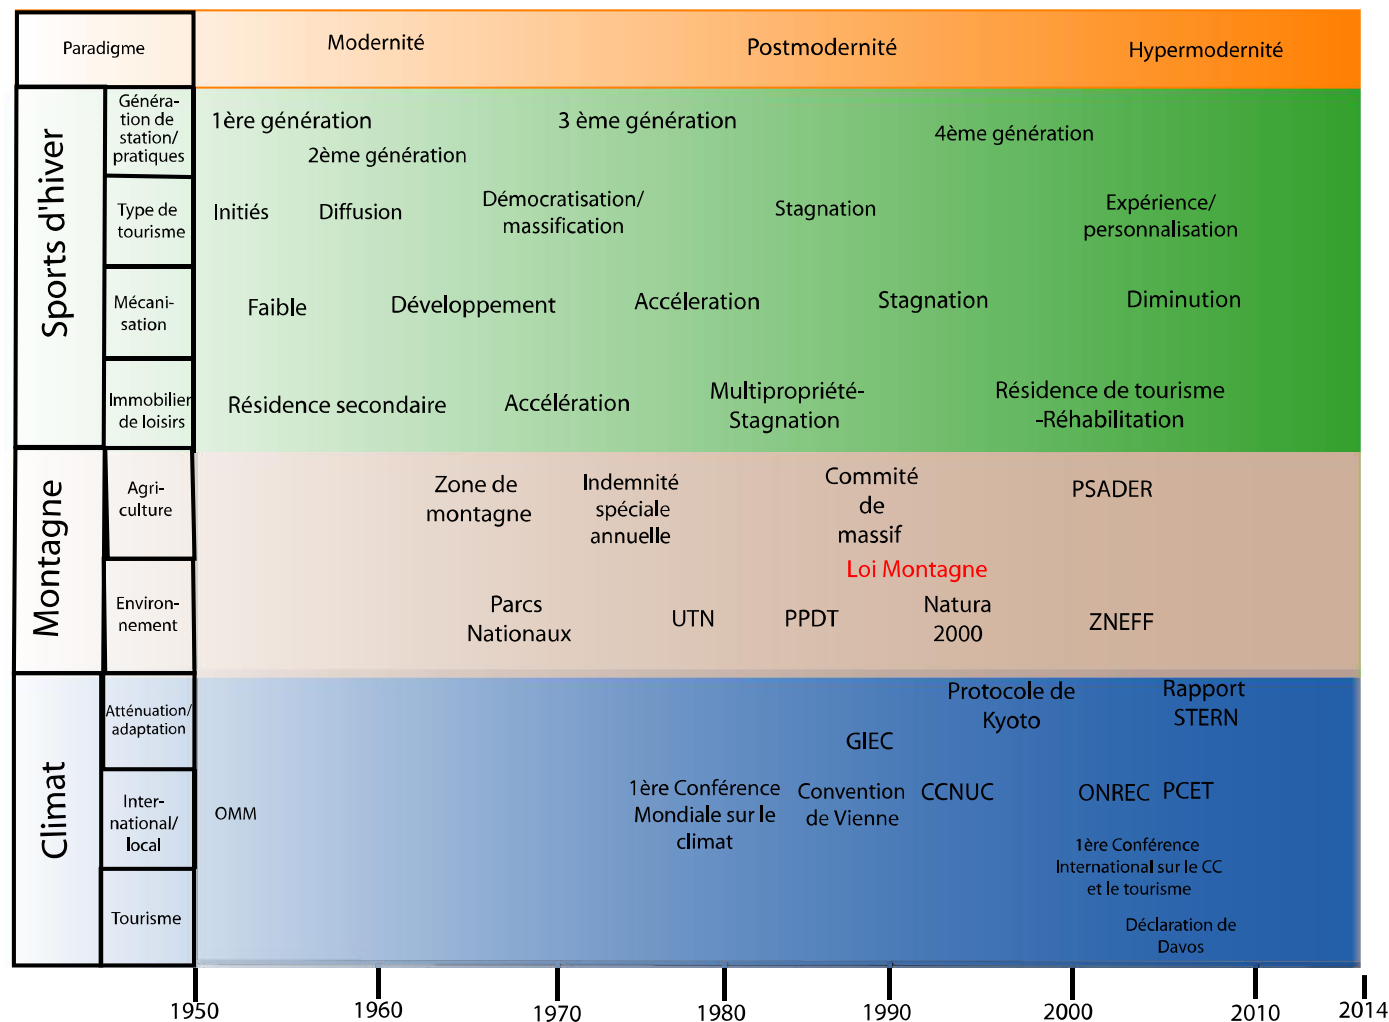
Paradigme | Modernité | Postmodernité | Hypermodernité

Sports d'hiver

Génération de station/ pratiques: 1ère génération, 2ème génération, 3 ème génération, 4ème génération

Type de tourisme: Initiés, Diffusion, Démocratisation/ massification, Stagnation, Expérience/ personnalisation

Mécanisation: Faible, Développement, Accéleration, Stagnation, Diminution

Immobilier de loisirs: Résidence secondaire, Accélération, Multipropriété- Stagnation, Résidence de tourisme -Réhabilitation

Montagne

Agriculture: Zone de montagne, Indemnité spéciale annuelle, Commité de massif, PSADER

Loi Montagne

Environnement: Parcs Nationaux, UTN, PPDT, Natura 2000, ZNEFF

Climat

Atténuation/ adaptation: Protocole de Kyoto, Rapport STERN, GIEC

International/ local: OMM, 1ère Conférence Mondiale sur le climat, Convention de Vienne, CCNUC, ONREC, PCET

Tourisme: 1ère Conférence International sur le CC et le tourisme, Déclaration de Davos

1950 1960 1970 1980 1990 2000 2010 2014